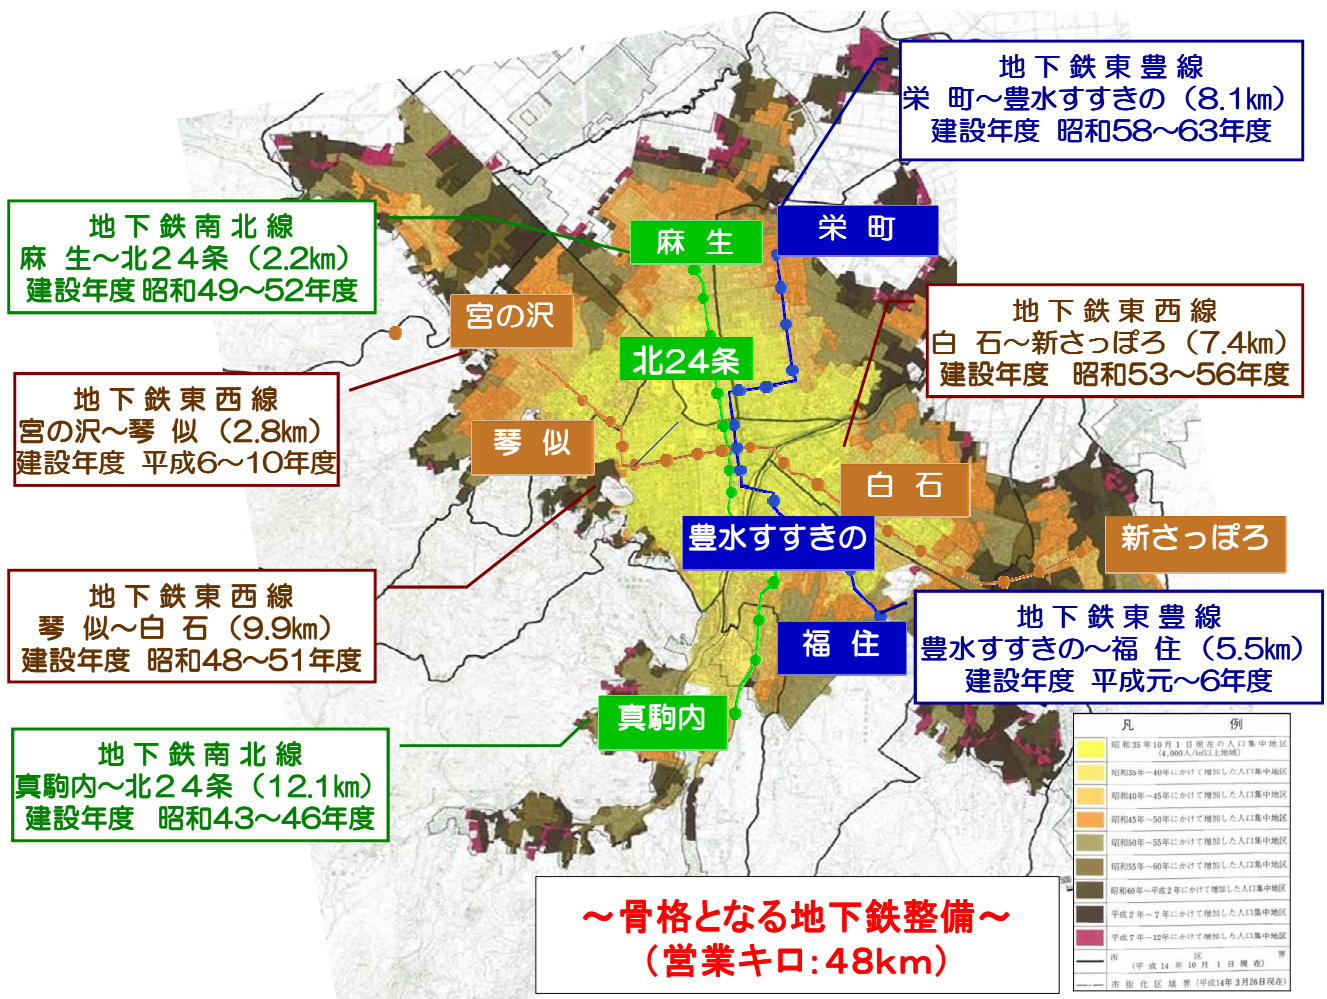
地下鉄東豊線
栄 町～豊水すすきの（8.1㎞）
建設年度 昭和58～63年度

地下鉄南北線
麻 生～北２４条（2.2㎞）
建設年度 昭和49～52年度

麻 生

栄 町

宮の沢

北24条

地下鉄東西線
白 石～新さっぽろ（7.4㎞）
建設年度 昭和53～56年度

地下鉄東西線
宮の沢～琴 似（2.8㎞）
建設年度 平成6～10年度

琴 似

白 石

豊水すすきの

新さっぽろ

地下鉄東西線
琴 似～白 石（9.9㎞）
建設年度 昭和48～51年度

福 住

地下鉄東豊線
豊水すすきの～福 住（5.5㎞）
建設年度 平成元～6年度

真駒内

地下鉄南北線
真駒内～北２４条（12.1㎞）
建設年度 昭和43～46年度

凡 例
昭和35年10月1日現在の人口集中地区 (4,000人/㎢以上地域)
昭和35年～40年にかけて増加した人口集中地区
昭和40年～45年にかけて増加した人口集中地区
昭和45年～50年にかけて増加した人口集中地区
昭和50年～55年にかけて増加した人口集中地区
昭和55年～60年にかけて増加した人口集中地区
昭和60年～平成2年にかけて増加した人口集中地区
平成2年～7年にかけて増加した人口集中地区
平成7年～12年にかけて増加した人口集中地区
市 区 界 (平成14年10月1日現在)
市街化区域界 (平成14年3月26日現在)

～骨格となる地下鉄整備～
（営業キロ：48km）